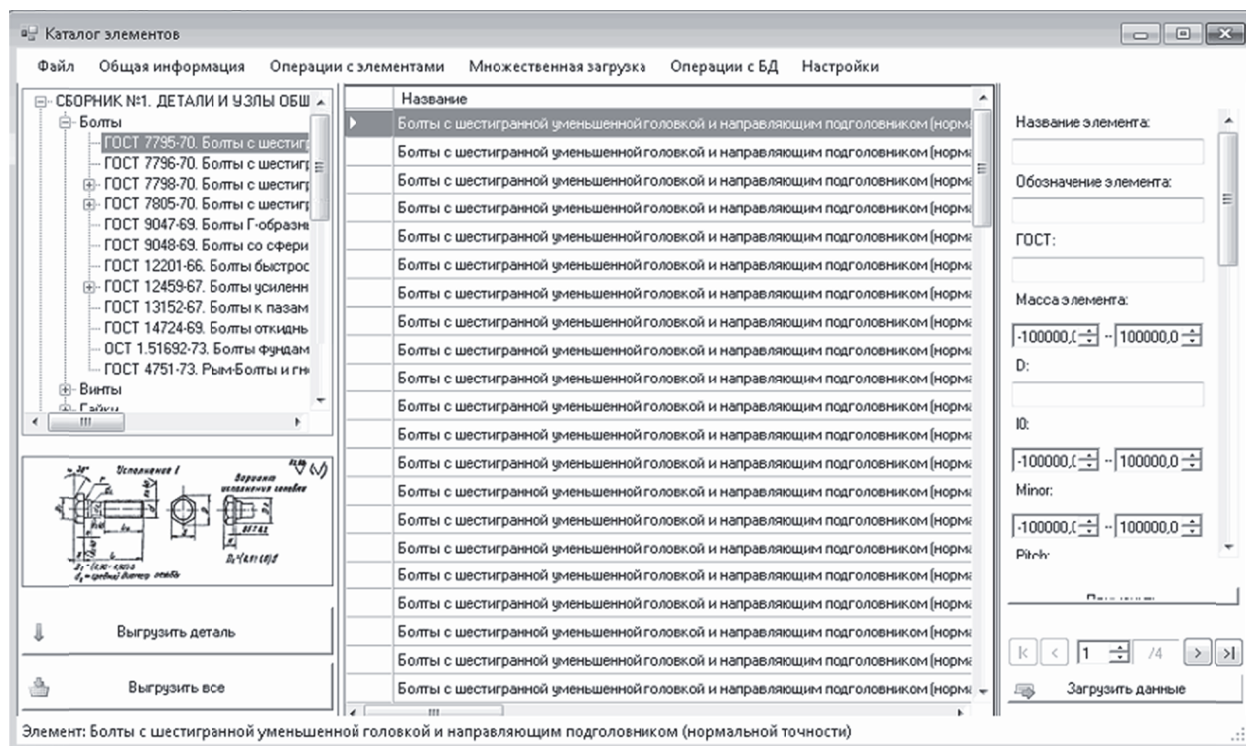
Каталог элементов

Файл Общая информация Операции с элементами Множественная загрузка Операции с БД Настройки

СБОРНИК №1. ДЕТАЛИ И УЗЛЫ ОБЩ
Болты
ГОСТ 7795-70. Болты с шестигр
ГОСТ 7796-70. Болты с шестигр
ГОСТ 7798-70. Болты с шестигр
ГОСТ 7805-70. Болты с шестигр
ГОСТ 9047-69. Болты Г-образн
ГОСТ 9048-69. Болты со сфери
ГОСТ 12201-66. Болты быстрос
ГОСТ 12459-67. Болты усиленн
ГОСТ 13152-67. Болты к пазам
ГОСТ 14724-69. Болты откидны
ОСТ 1.51692-73. Болты фундам
ГОСТ 4751-73. Рым-Болты и гн
Винты
Гайки

Исполнение I
Вариант исполнения головки

Выгрузить деталь
Выгрузить все

| | Название |
|---|---|
| | Болты с шестигранной уменьшеннойголовкой и направляющим подголовником (норма |
| | Болты с шестигранной уменьшеннойголовкой и направляющим подголовником (норма |
| | Болты с шестигранной уменьшеннойголовкой и направляющим подголовником (норма |
| | Болты с шестигранной уменьшеннойголовкой и направляющим подголовником (норма |
| | Болты с шестигранной уменьшеннойголовкой и направляющим подголовником (норма |
| | Болты с шестигранной уменьшеннойголовкой и направляющим подголовником (норма |
| | Болты с шестигранной уменьшеннойголовкой и направляющим подголовником (норма |
| | Болты с шестигранной уменьшеннойголовкой и направляющим подголовником (норма |
| | Болты с шестигранной уменьшеннойголовкой и направляющим подголовником (норма |
| | Болты с шестигранной уменьшеннойголовкой и направляющим подголовником (норма |
| | Болты с шестигранной уменьшеннойголовкой и направляющим подголовником (норма |
| | Болты с шестигранной уменьшеннойголовкой и направляющим подголовником (норма |
| | Болты с шестигранной уменьшеннойголовкой и направляющим подголовником (норма |
| | Болты с шестигранной уменьшеннойголовкой и направляющим подголовником (норма |
| | Болты с шестигранной уменьшеннойголовкой и направляющим подголовником (норма |
| | Болты с шестигранной уменьшеннойголовкой и направляющим подголовником (норма |
| | Болты с шестигранной уменьшеннойголовкой и направляющим подголовником (норма |
| | Болты с шестигранной уменьшеннойголовкой и направляющим подголовником (норма |
| | Болты с шестигранной уменьшеннойголовкой и направляющим подголовником (норма |
| | Болты с шестигранной уменьшеннойголовкой и направляющим подголовником (норма |
| | Болты с шестигранной уменьшеннойголовкой и направляющим подголовником (норма |

Название элемента:
Обозначение элемента:
ГОСТ:
Масса элемента:
-100000,( -- 100000,0
D:
l0:
-100000,( -- 100000,0
Minor:
-100000,( -- 100000,0
Pitch:
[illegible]

1 /4
Загрузить данные

Элемент: Болты с шестигранной уменьшенной головкой и направляющим подголовником (нормальной точности)